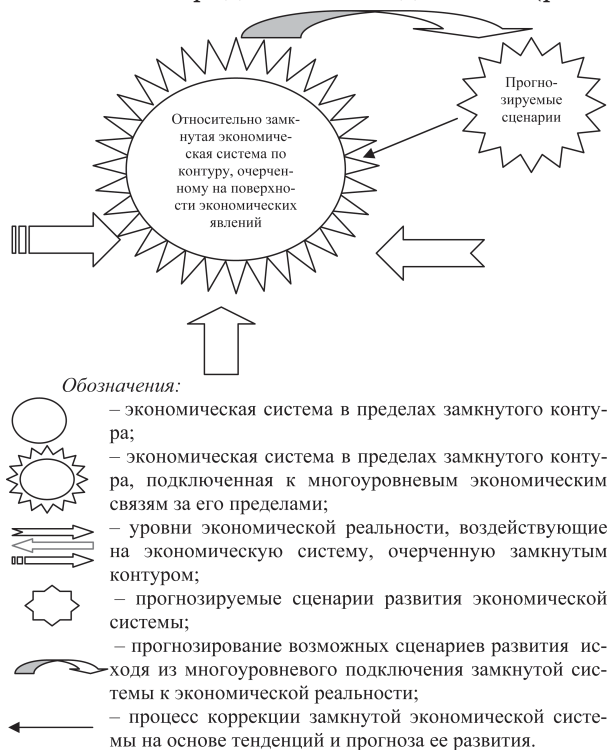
Относительно замкнутая экономическая система по контуру, очерченному на поверхности экономических явлений

Прогнозируемые сценарии

Обозначения:

– экономическая система в пределах замкнутого контура;

– экономическая система в пределах замкнутого контура, подключенная к многоуровневым экономическим связям за его пределами;

– уровни экономической реальности, воздействующие на экономическую систему, очерченную замкнутым контуром;

– прогнозируемые сценарии развития экономической системы;

– прогнозирование возможных сценариев развития исходя из многоуровневого подключения замкнутой системы к экономической реальности;

– процесс коррекции замкнутой экономической системы на основе тенденций и прогноза ее развития.